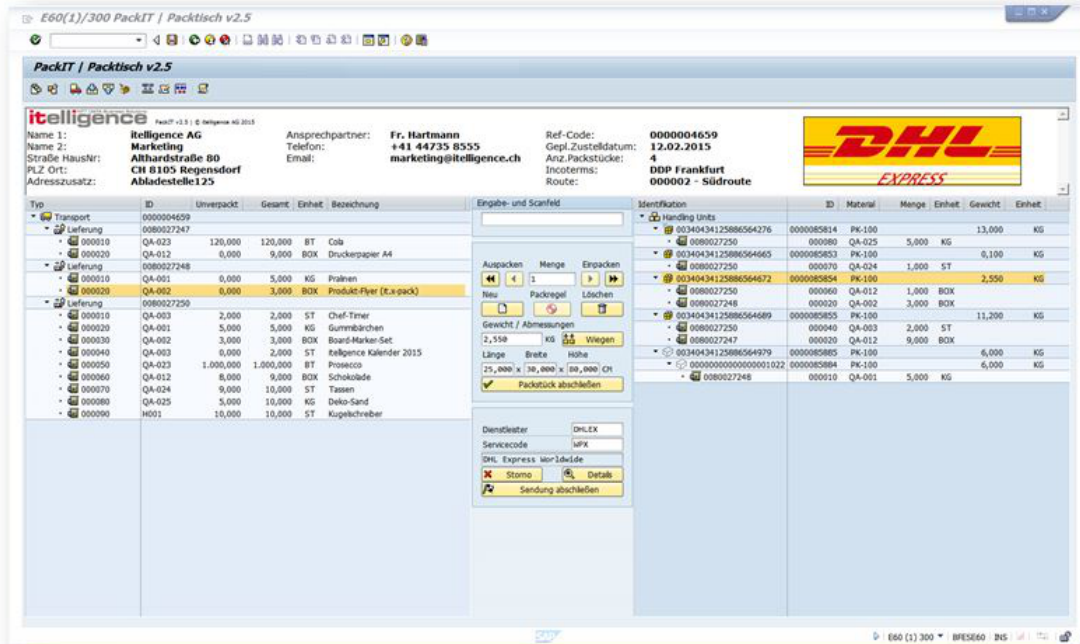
E60(1)/300 PackIT | Packtisch v2.5

PackIT | Packtisch v2.5

itelligence PackIT v2.5 | © itelligence AG 2015

Name 1: itelligence AG
Name 2: Marketing
Straße HausNr: Althardstraße 80
PLZ Ort: CH 8105 Regensdorf
Adresszusatz: Abladestelle125

Ansprechpartner: Fr. Hartmann
Telefon: +41 44735 8555
Email: marketing@itelligence.ch

Ref-Code: 0000004659
Gepl.Zustelldatum: 12.02.2015
Anz.Packstücke: 4
Incoterms: DDP Frankfurt
Route: 000002 - Südroute

DHL EXPRESS

| Typ | ID | Unverpackt | Gesamt | Einheit | Bezeichnung |
|---|---|---|---|---|---|
| Transport | 0000004659 | | | | |
| Lieferung | 0080027247 | | | | |
| 000010 | QA-023 | 120,000 | 120,000 | BT | Cola |
| 000020 | QA-012 | 0,000 | 9,000 | BOX | Druckerpapier A4 |
| Lieferung | 0080027248 | | | | |
| 000010 | QA-001 | 0,000 | 5,000 | KG | Pralinen |
| 000020 | QA-002 | 0,000 | 3,000 | BOX | Produkt-Flyer (it.x-pack) |
| Lieferung | 0080027250 | | | | |
| 000010 | QA-003 | 2,000 | 2,000 | ST | Chef-Timer |
| 000020 | QA-001 | 5,000 | 5,000 | KG | Gummibärchen |
| 000030 | QA-002 | 3,000 | 3,000 | BOX | Board-Marker-Set |
| 000040 | QA-003 | 0,000 | 2,000 | ST | itelligence Kalender 2015 |
| 000050 | QA-023 | 1.000,000 | 1.000,000 | BT | Prosecco |
| 000060 | QA-012 | 8,000 | 9,000 | BOX | Schokolade |
| 000070 | QA-024 | 9,000 | 10,000 | ST | Tassen |
| 000080 | QA-025 | 5,000 | 10,000 | KG | Deko-Sand |
| 000090 | H001 | 10,000 | 10,000 | ST | Kugelschreiber |

Eingabe- und Scanfeld

Auspacken Menge Einpacken
1
Neu Packregel Löschen
Gewicht / Abmessungen
2,550 KG Wiegen
Länge Breite Höhe
25,000 x 30,000 x 80,000 CM
Packstück abschließen

Dienstleister DHLEX
Servicecode WPX
DHL Express Worldwide
Storno Details
Sendung abschließen

| Identifikation | ID | Material | Menge | Einheit | Gewicht | Einheit |
|---|---|---|---|---|---|---|
| Handling Units | | | | | | |
| 00340434125886564276 | 0000085814 | PK-100 | | | 13,000 | KG |
| 0080027250 | 000080 | QA-025 | 5,000 | KG | | |
| 00340434125886564665 | 0000085853 | PK-100 | | | 0,100 | KG |
| 0080027250 | 000070 | QA-024 | 1,000 | ST | | |
| 00340434125886564672 | 0000085854 | PK-100 | | | 2,550 | KG |
| 0080027250 | 000060 | QA-012 | 1,000 | BOX | | |
| 0080027248 | 000020 | QA-002 | 3,000 | BOX | | |
| 00340434125886564689 | 0000085855 | PK-100 | | | 11,200 | KG |
| 0080027250 | 000040 | QA-003 | 2,000 | ST | | |
| 0080027247 | 000020 | QA-012 | 9,000 | BOX | | |
| 00340434125886564979 | 0000085885 | PK-100 | | | 6,000 | KG |
| 00000000000000001022 | 0000085884 | PK-100 | | | 6,000 | KG |
| 0080027248 | 000010 | QA-001 | 5,000 | KG | | |

SAP
E60 (1) 300 BFESE60 INS